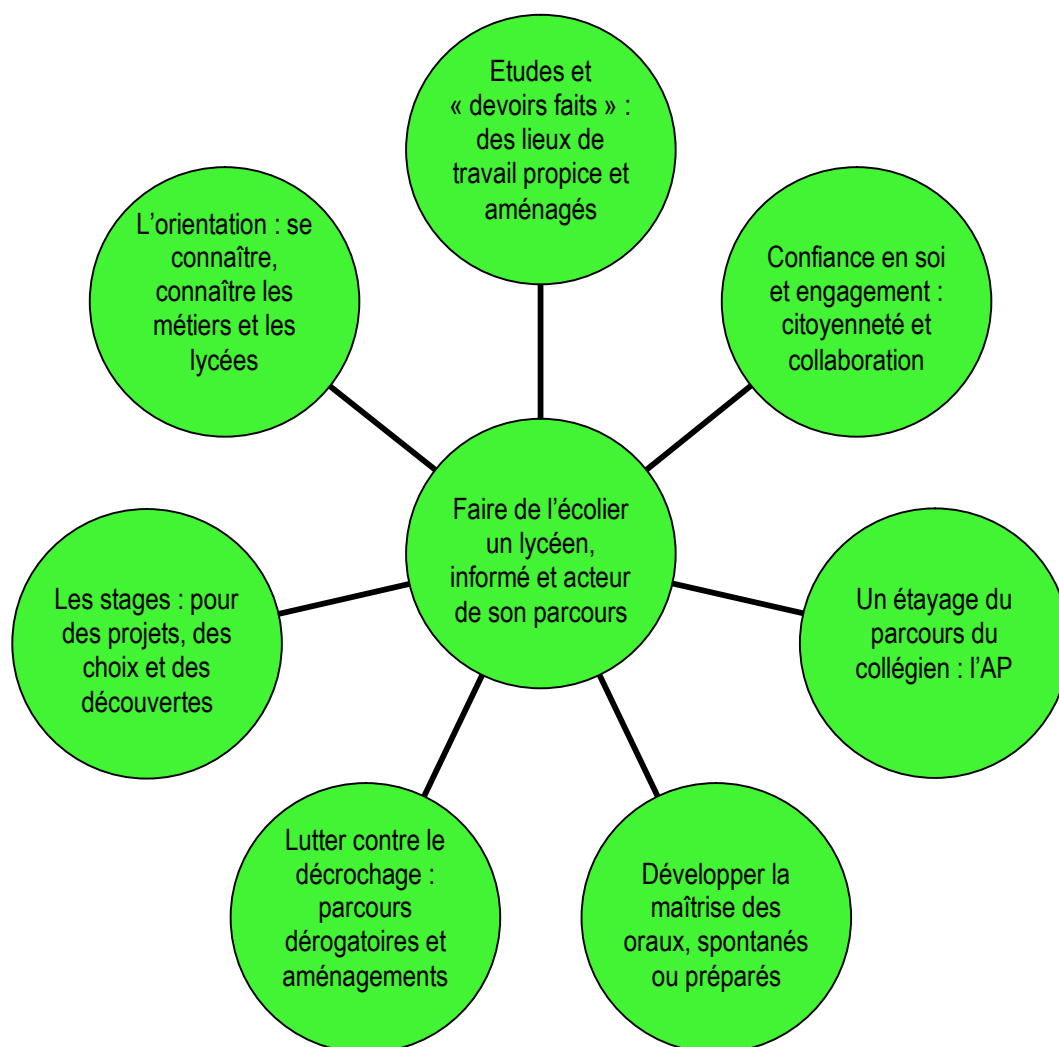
Etudes et « devoirs faits » : des lieux de travail propice et aménagés

L'orientation : se connaître, connaître les métiers et les lycées

Confiance en soi et engagement : citoyenneté et collaboration

Faire de l'écolier un lycéen, informé et acteur de son parcours

Les stages : pour des projets, des choix et des découvertes

Un étayage du parcours du collégien : l'AP

Lutter contre le décrochage : parcours dérogatoires et aménagements

Développer la maîtrise des oraux, spontanés ou préparés